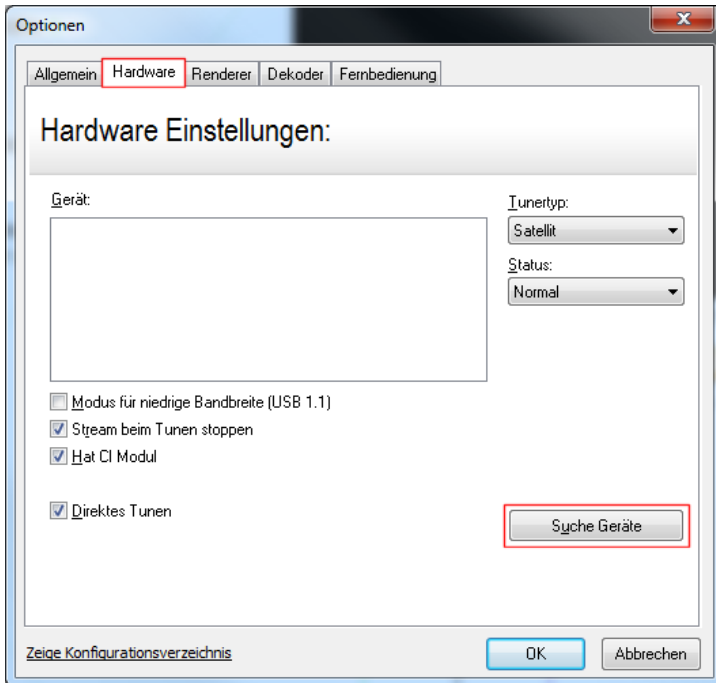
Optionen

Allgemein | Hardware | Renderer | Dekoder | Fernbedienung

Hardware Einstellungen:

Gerät:

Tunertyp:
Satellit

Status:
Normal

Modus für niedrige Bandbreite (USB 1.1)
Stream beim Tunen stoppen
Hat CI Modul

Direktes Tunen

Suche Geräte

Zeige Konfigurationsverzeichnis

OK

Abbrechen